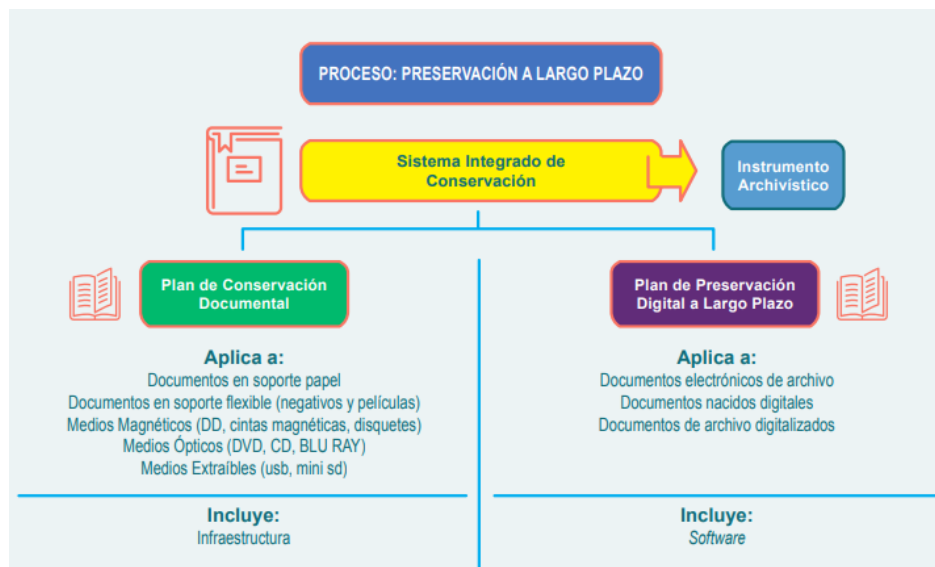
PROCESO: PRESERVACIÓN A LARGO PLAZO

Sistema Integrado de Conservación

Instrumento Archivístico

Plan de Conservación Documental

Aplica a:
Documentos en soporte papel
Documentos en soporte flexible (negativos y películas)
Medios Magnéticos (DD, cintas magnéticas, disquetes)
Medios Ópticos (DVD, CD, BLU RAY)
Medios Extraíbles (usb, mini sd)

Incluye:
Infraestructura

Plan de Preservación Digital a Largo Plazo

Aplica a:
Documentos electrónicos de archivo
Documentos nacidos digitales
Documentos de archivo digitalizados

Incluye:
Software